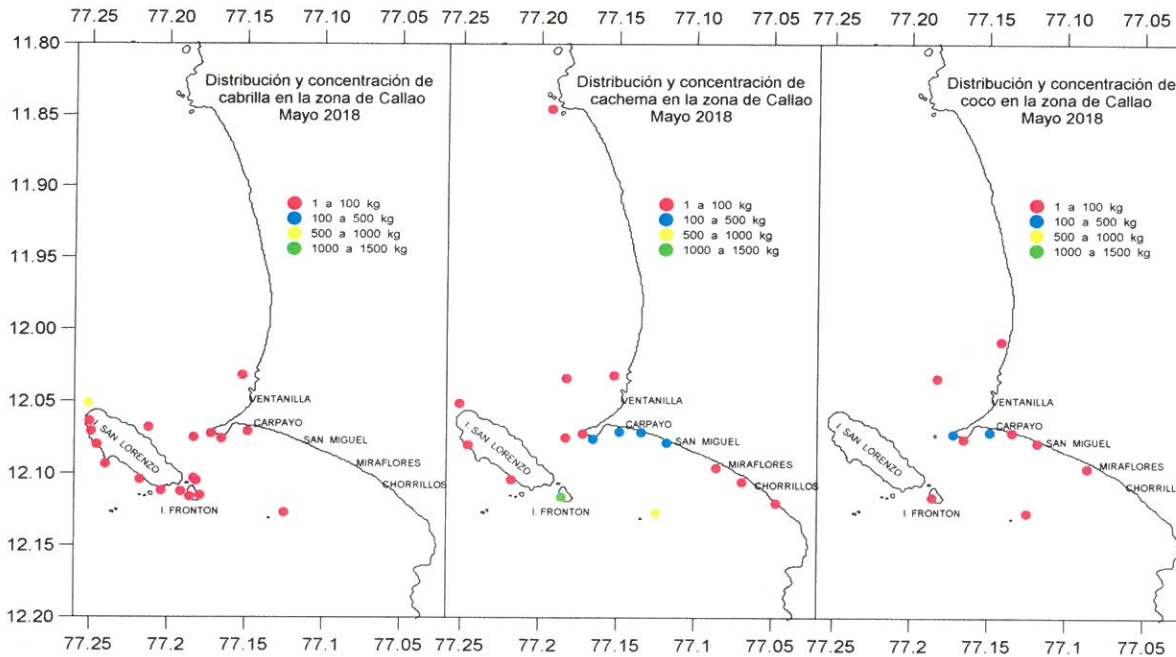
77.25 77.20 77.15 77.10 77.05 77.25 77.20 77.15 77.10 77.05 77.25 77.20 77.15 77.10 77.05

11.80
11.85
11.90
11.95
12.00
12.05
12.10
12.15
12.20

Distribución y concentración de cabrilla en la zona de Callao Mayo 2018

1 a 100 kg
100 a 500 kg
500 a 1000 kg
1000 a 1500 kg

VENTANILLA
CARPAYO
SAN MIGUEL
MIRAFLORES
CHORRILLOS
SAN LORENZO
I. FRONTON

Distribución y concentración de cachema en la zona de Callao Mayo 2018

1 a 100 kg
100 a 500 kg
500 a 1000 kg
1000 a 1500 kg

VENTANILLA
CARPAYO
SAN MIGUEL
MIRAFLORES
CHORRILLOS
I. SAN LORENZO
I. FRONTON

Distribución y concentración de coco en la zona de Callao Mayo 2018

1 a 100 kg
100 a 500 kg
500 a 1000 kg
1000 a 1500 kg

VENTANILLA
CARPAYO
SAN MIGUEL
MIRAFLORES
CHORRILLOS
I. SAN LORENZO
I. FRONTON

77.25 77.2 77.15 77.1 77.05 77.25 77.2 77.15 77.1 77.05 77.25 77.2 77.15 77.1 77.05